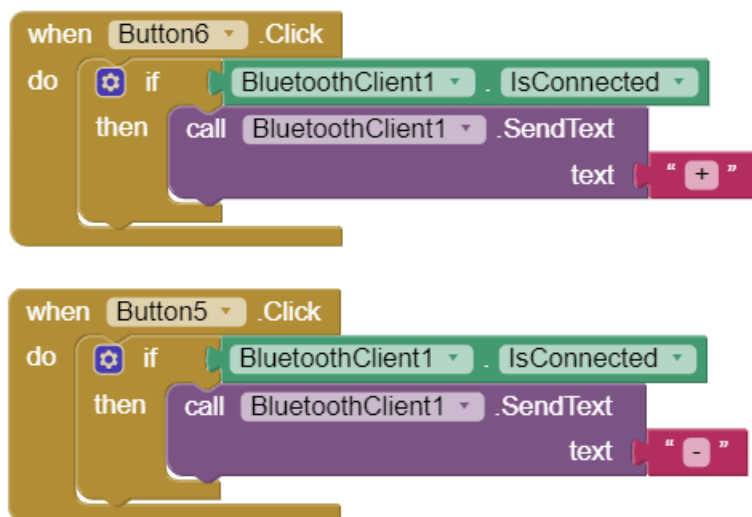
when Button6 .Click
do if BluetoothClient1 . IsConnected
then call BluetoothClient1 .SendText
text " + "

when Button5 .Click
do if BluetoothClient1 . IsConnected
then call BluetoothClient1 .SendText
text " - "